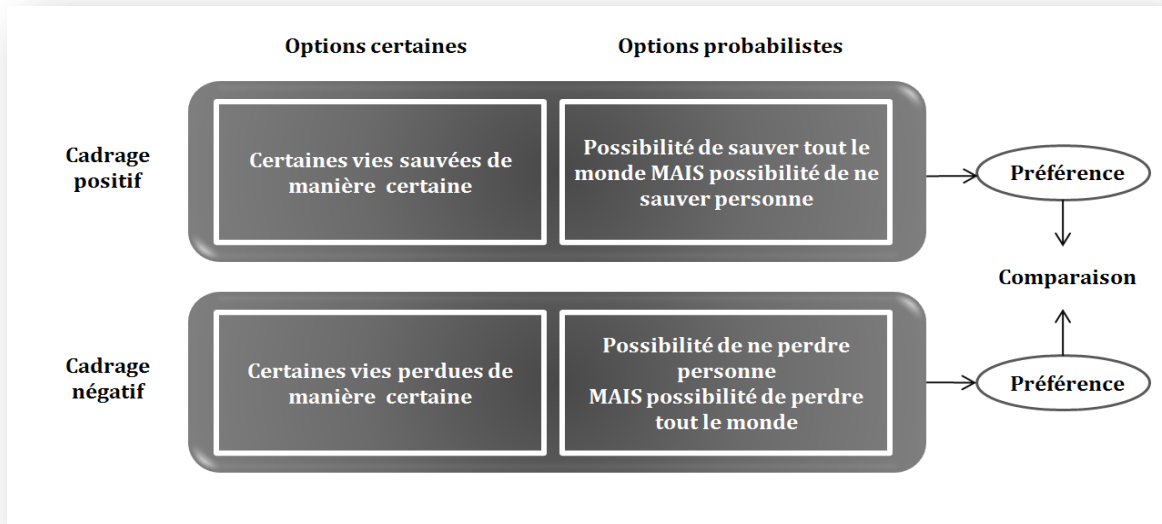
Options certaines

Options probabilistes

Cadrage positif

Certaines vies sauvées de manière certaine

Possibilité de sauver tout le monde MAIS possibilité de ne sauver personne

Préférence

Comparaison

Cadrage négatif

Certaines vies perdues de manière certaine

Possibilité de ne perdre personne MAIS possibilité de perdre tout le monde

Préférence